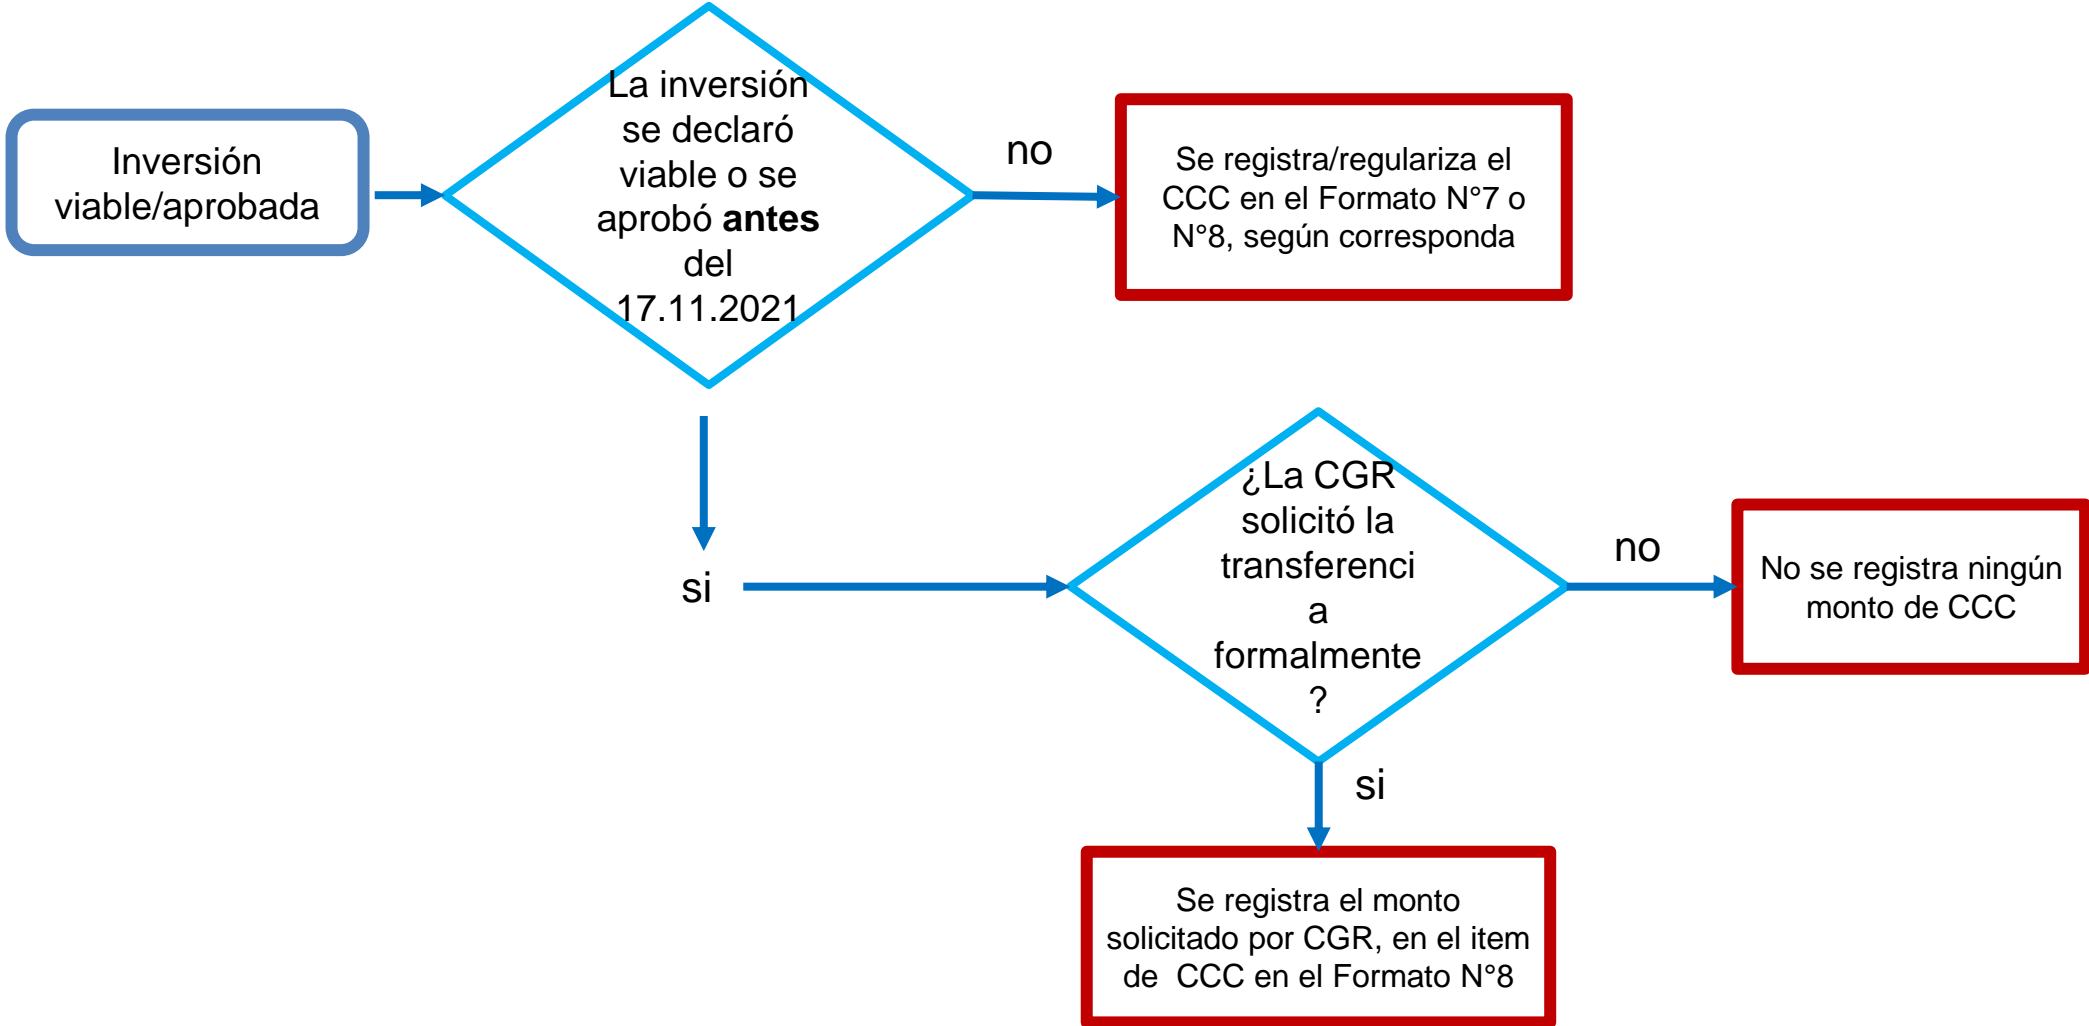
Inversión viable/aprobada

La inversión se declaró viable o se aprobó **antes** del 17.11.2021

no

Se registra/regulariza el CCC en el Formato N°7 o N°8, según corresponda

si

¿La CGR solicitó la transferenci a formalmente ?

no

No se registra ningún monto de CCC

si

Se registra el monto solicitado por CGR, en el item de CCC en el Formato N°8